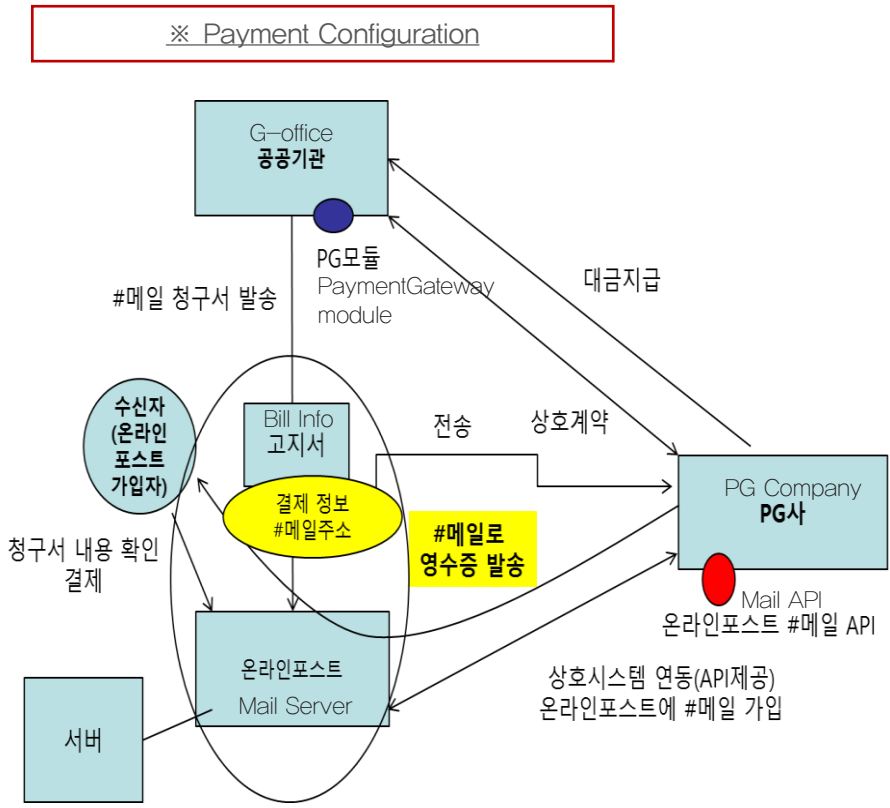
※ Payment Configuration

G-office
공공기관

PG모듈
PaymentGateway
module

#메일 청구서 발송

대금지급

수신자
(온라인
포스트
가입자)

Bill Info
고지서

전송

상호계약

PG Company
PG사

결제 정보
#메일주소

#메일로
영수증 발송

청구서 내용 확인
결제

Mail API
온라인포스트 #메일 API

온라인포스트
Mail Server

상호시스템 연동(API제공)
온라인포스트에 #메일 가입

서버